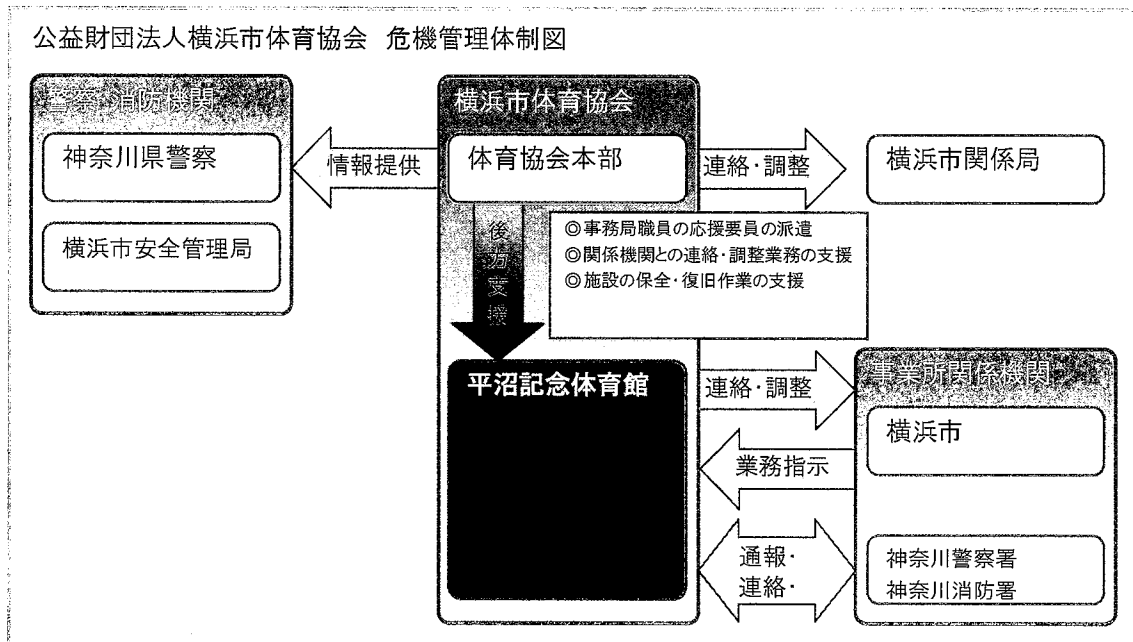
公益財団法人横浜市体育協会　危機管理体制図

警察・消防機関

神奈川県警察

横浜市安全管理局

情報提供

横浜市体育協会

体育協会本部

連絡・調整

横浜市関係局

後方支援

◎事務局職員の応援要員の派遣
◎関係機関との連絡・調整業務の支援
◎施設の保全・復旧作業の支援

平沼記念体育館

連絡・調整

事業所関係機関

横浜市

業務指示

通報・連絡・

神奈川警察署
神奈川消防署